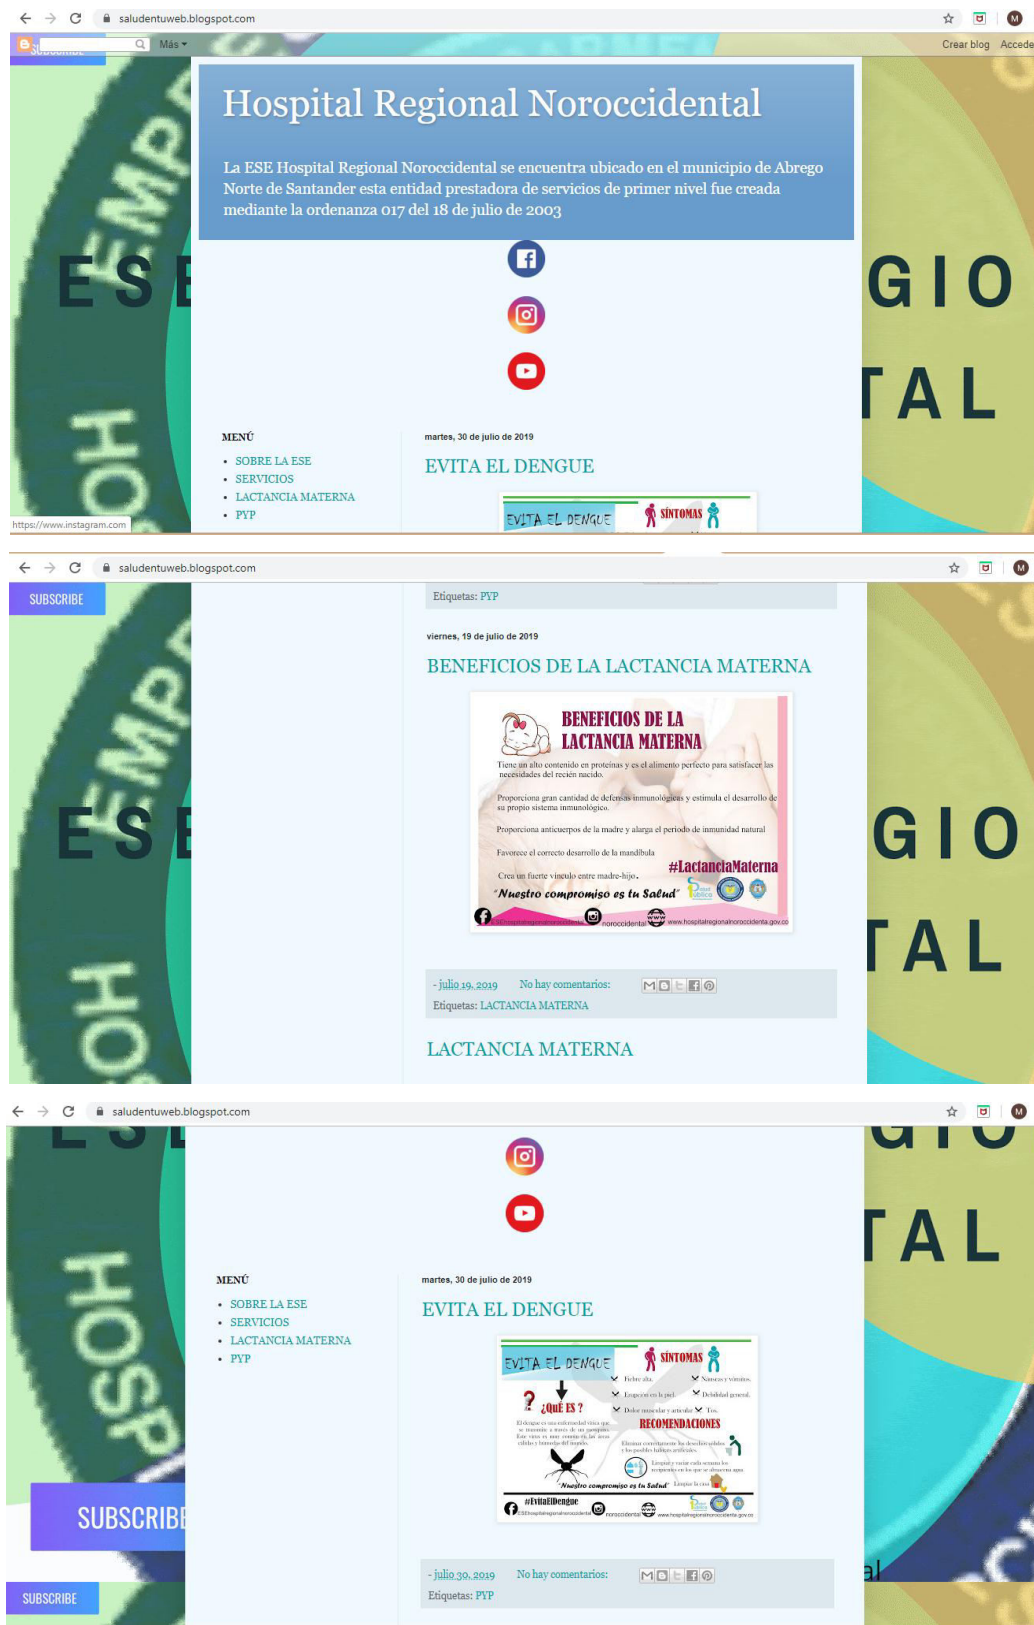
saludentuweb.blogspot.com

Más ▾

Crear blog Acceder

Hospital Regional Noroccidental

La ESE Hospital Regional Noroccidental se encuentra ubicado en el municipio de Abrego Norte de Santander esta entidad prestadora de servicios de primer nivel fue creada mediante la ordenanza 017 del 18 de julio de 2003

ESE GIO TAL

MENÚ

- SOBRE LA ESE
- SERVICIOS
- LACTANCIA MATERNA
- PYP

martes, 30 de julio de 2019

EVITA EL DENGUE

EVITA EL DENGUE SÍNTOMAS

https://www.instagram.com

saludentuweb.blogspot.com

SUBSCRIBE

Etiquetas: PYP

viernes, 19 de julio de 2019

BENEFICIOS DE LA LACTANCIA MATERNA

BENEFICIOS DE LA LACTANCIA MATERNA

Tiene un alto contenido en proteínas y es el alimento perfecto para satisfacer las necesidades del recién nacido.

Proporciona gran cantidad de defensas inmunológicas y estimula el desarrollo de su propio sistema inmunológico.

Proporciona anticuerpos de la madre y alarga el periodo de inmunidad natural

Favorece el correcto desarrollo de la mandíbula

Crea un fuerte vínculo entre madre-hijo.

#LactanciaMaterna

"Nuestro compromiso es tu Salud"

noroccidental www.hospitalregionalnoroccidental.gov.co

- julio 19, 2019 No hay comentarios:

Etiquetas: LACTANCIA MATERNA

LACTANCIA MATERNA

saludentuweb.blogspot.com

TAL

MENÚ

- SOBRE LA ESE
- SERVICIOS
- LACTANCIA MATERNA
- PYP

martes, 30 de julio de 2019

EVITA EL DENGUE

EVITA EL DENGUE SÍNTOMAS

¿QUÉ ES?

RECOMENDACIONES

"Nuestro compromiso es tu Salud"

#EvitaElDengue

noroccidental www.hospitalregionalnoroccidental.gov.co

SUBSCRIBE

SUBSCRIBE

- julio 30, 2019 No hay comentarios:

Etiquetas: PYP